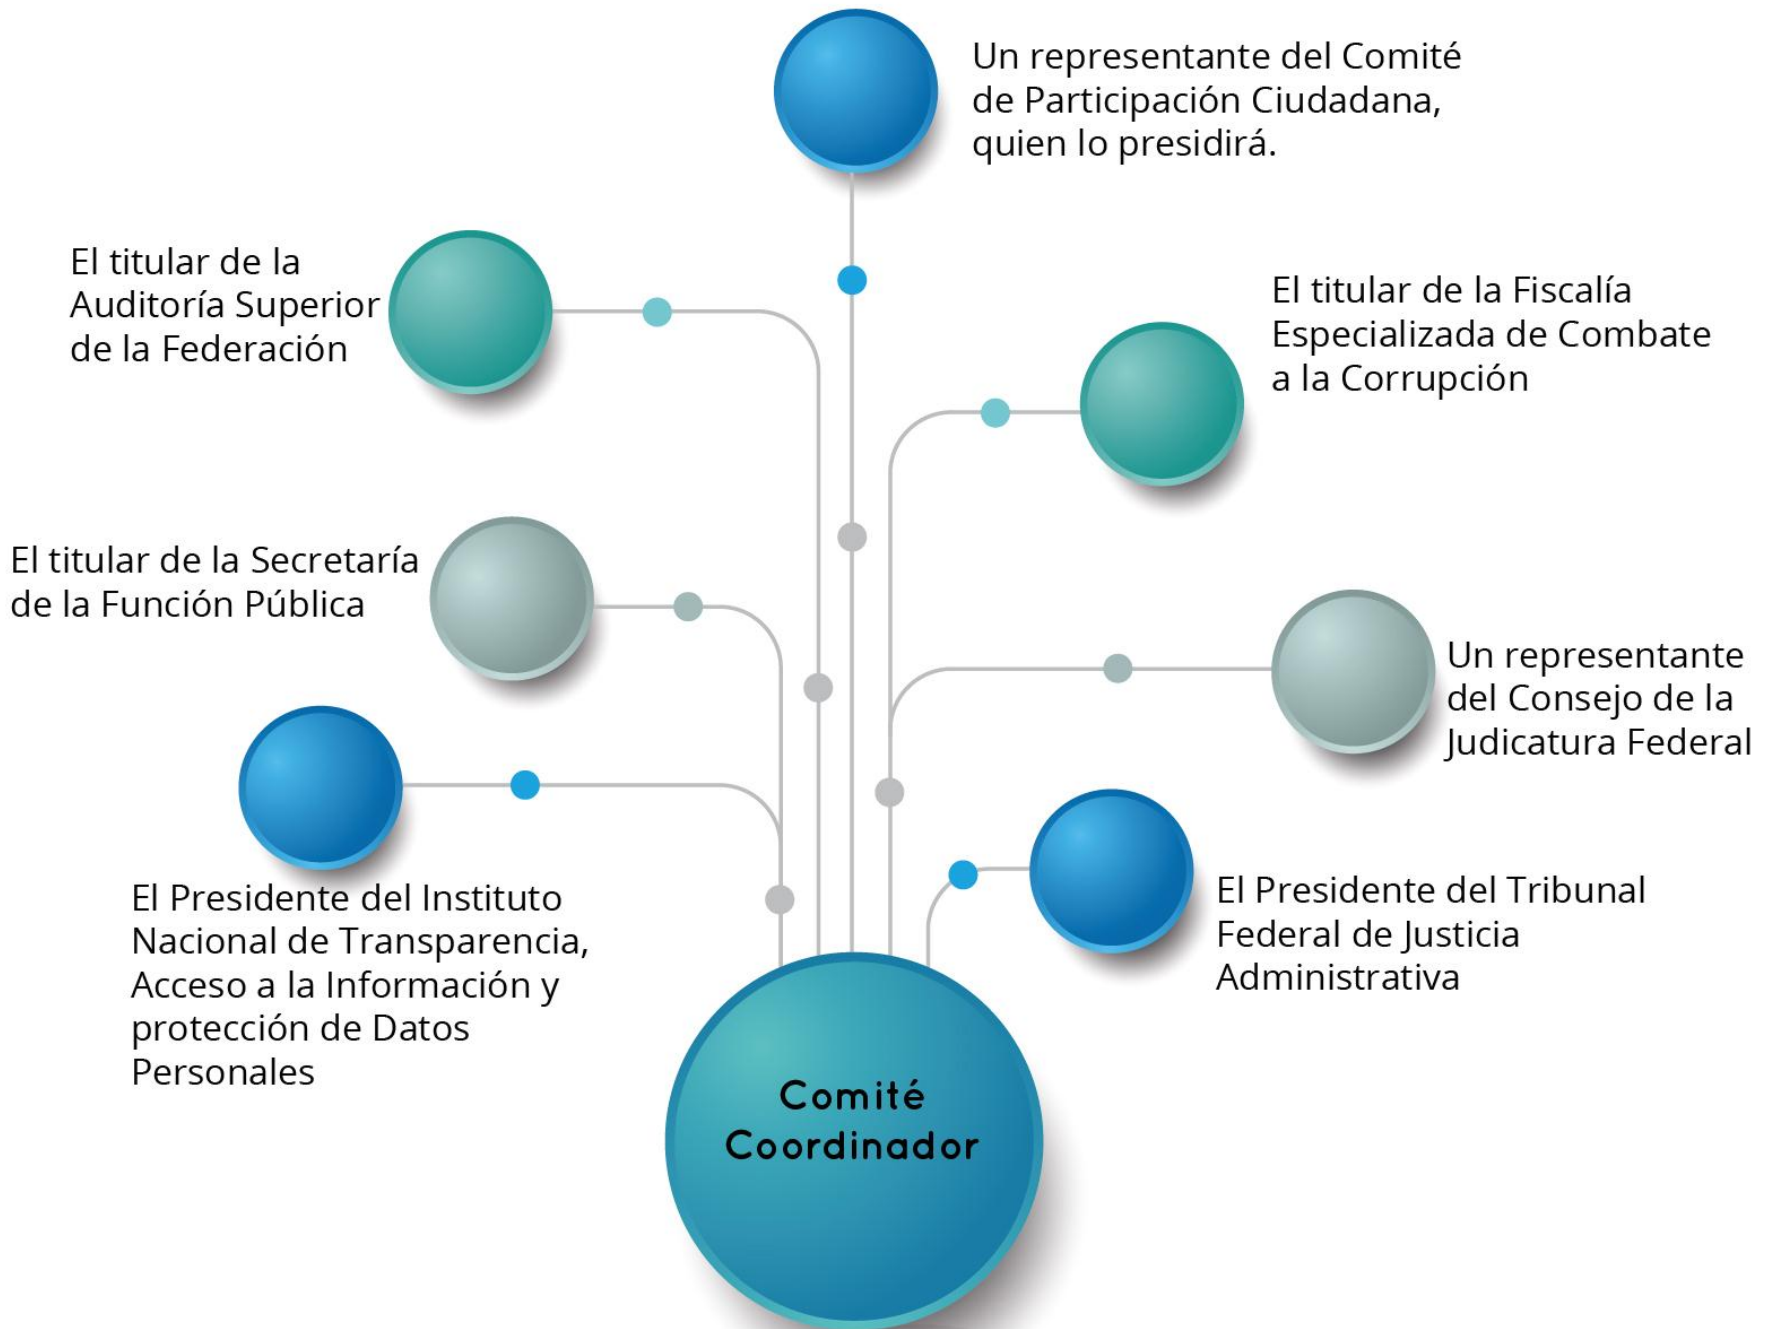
Un representante del Comité de Participación Ciudadana, quien lo presidirá.

El titular de la Auditoría Superior de la Federación

El titular de la Fiscalía Especializada de Combate a la Corrupción

El titular de la Secretaría de la Función Pública

Un representante del Consejo de la Judicatura Federal

El Presidente del Instituto Nacional de Transparencia, Acceso a la Información y protección de Datos Personales

El Presidente del Tribunal Federal de Justicia Administrativa

Comité Coordinador